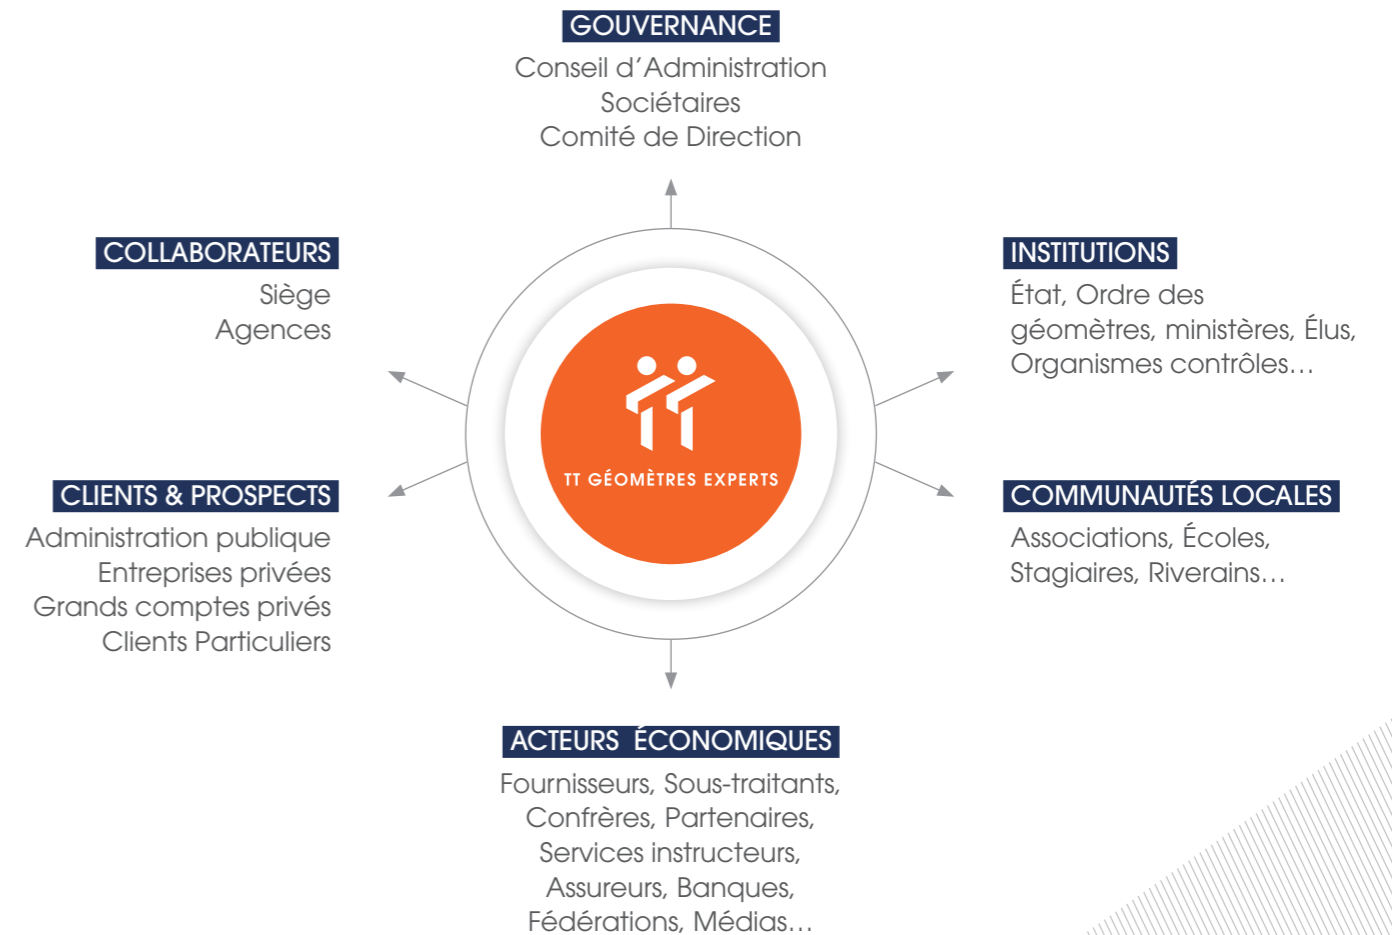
GOUVERNANCE
Conseil d’Administration
Sociétaires
Comité de Direction

COLLABORATEURS
Siège
Agences

INSTITUTIONS
État, Ordre des géomètres, ministères, Élus, Organismes contrôles…

TT GÉOMÈTRES EXPERTS

CLIENTS & PROSPECTS
Administration publique
Entreprises privées
Grands comptes privés
Clients Particuliers

COMMUNAUTÉS LOCALES
Associations, Écoles, Stagiaires, Riverains…

ACTEURS ÉCONOMIQUES
Fournisseurs, Sous-traitants, Confrères, Partenaires, Services instructeurs, Assureurs, Banques, Fédérations, Médias…